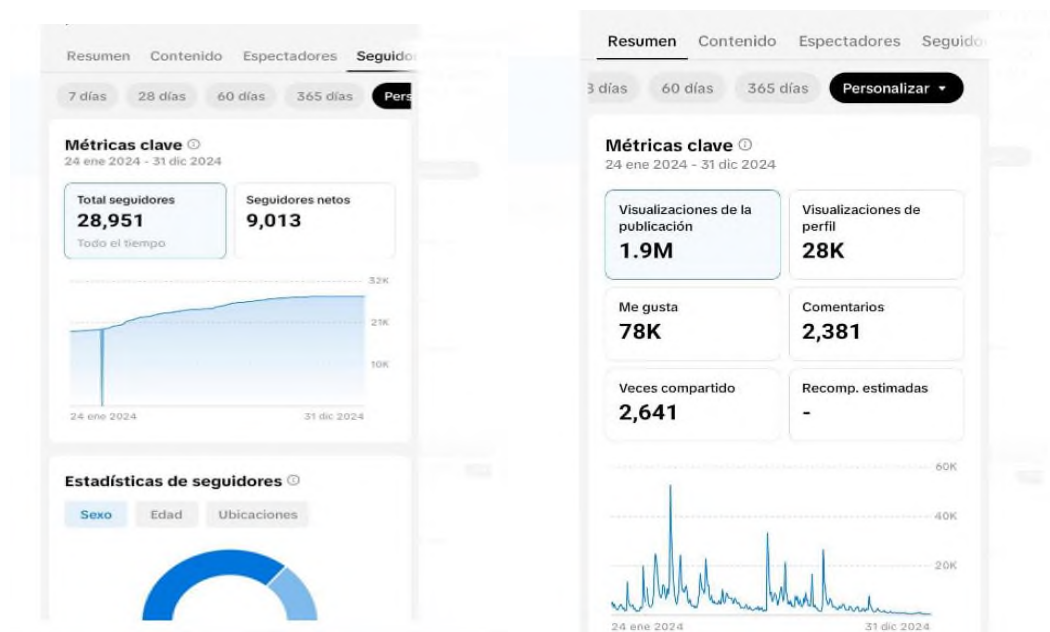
Resumen Contenido Espectadores Seguido

7 días 28 días 60 días 365 días Pers

Métricas clave ⓘ
24 ene 2024 - 31 dic 2024

Total seguidores
28,951
Todo el tiempo

Seguidores netos
9,013

32K
21K
10K

24 ene 2024
31 dic 2024

Estadísticas de seguidores ⓘ

Sexo Edad Ubicaciones

Resumen Contenido Espectadores Seguido

3 días 60 días 365 días Personalizar ▾

Métricas clave ⓘ
24 ene 2024 - 31 dic 2024

Visualizaciones de la publicación
1.9M

Visualizaciones de perfil
28K

Me gusta
78K

Comentarios
2,381

Veces compartido
2,641

Recomp. estimadas
-

60K
40K
20K

24 ene 2024
31 dic 2024